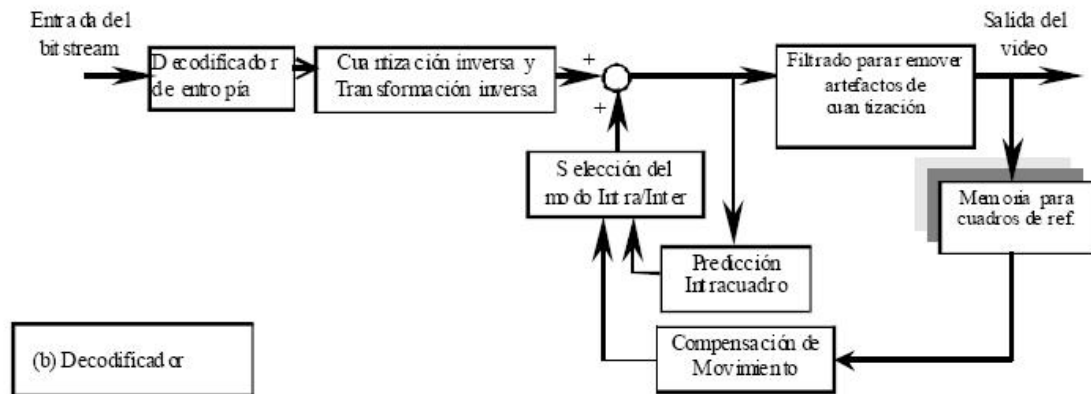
Entrada del bitstream

Decodificador de entropía

Cuantización inversa y Transformación inversa

+

+

Filtrado para remover artefactos de cuantización

Salida del video

Selección del modo Intra/Inter

Memoria para cuadros de ref.

Predicción Intracuadro

(b) Decodificador

Compensación de Movimiento